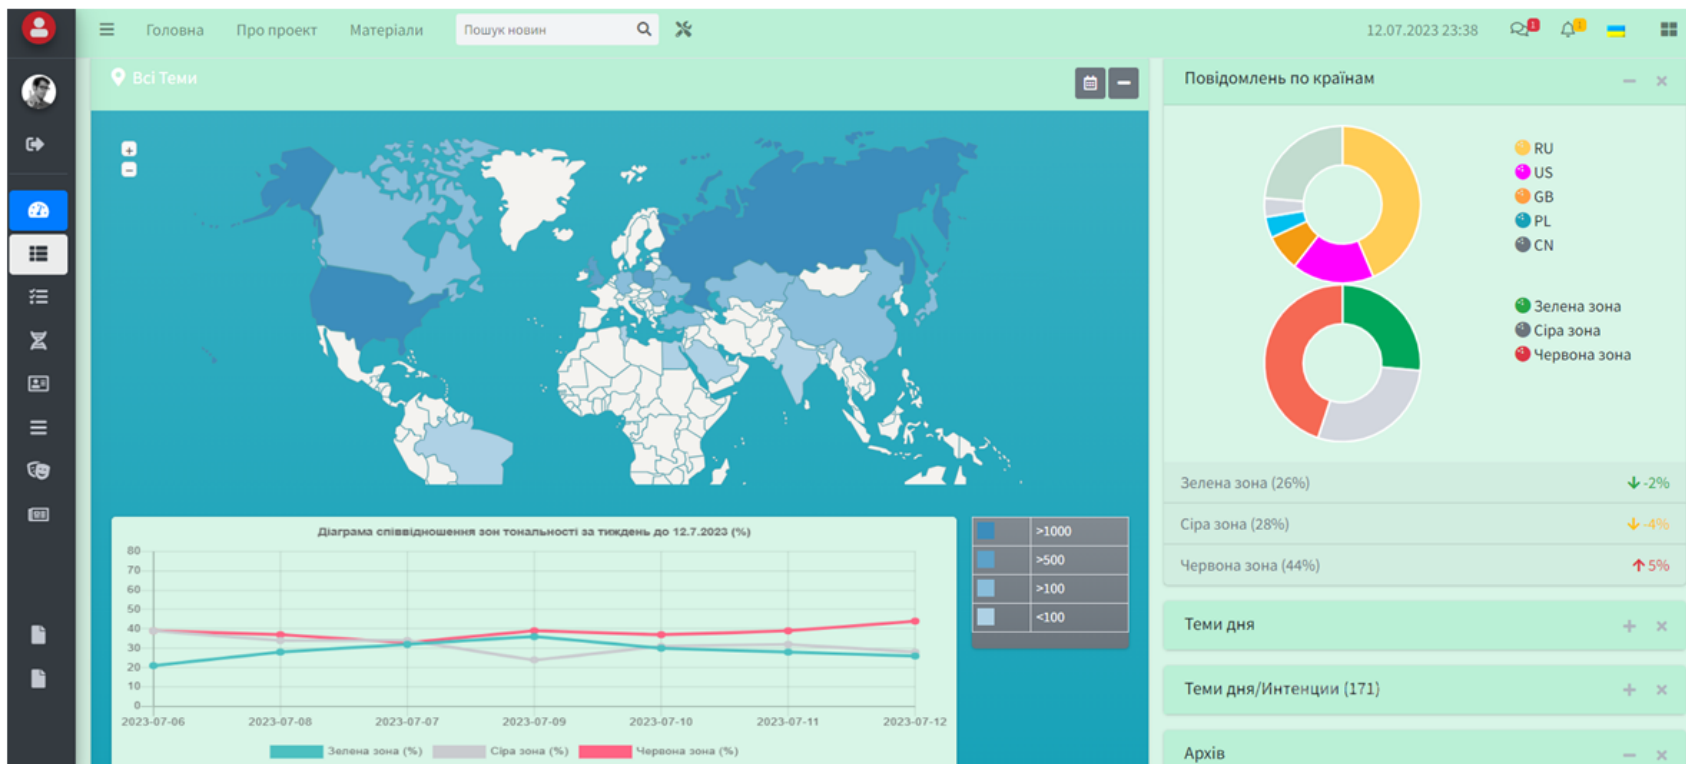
Головна Про проект Матеріали Пошук новин 12.07.2023 23:38

Всі Теми

+
−

Діаграма співвідношення зон тональності за тиждень до 12.7.2023 (%)

80
70
60
50
40
30
20
10
0

2023-07-06 2023-07-08 2023-07-07 2023-07-09 2023-07-10 2023-07-11 2023-07-12

Зелена зона (%) Сіра зона (%) Червона зона (%)

| | |
|---|---|
| | >1000 |
| | >500 |
| | >100 |
| | <100 |

Повідомлень по країнам

RU
US
GB
PL
CN

Зелена зона
Сіра зона
Червона зона

Зелена зона (26%) -2%
Сіра зона (28%) -4%
Червона зона (44%) 5%

Теми дня

Теми дня/Интенции (171)

Архів